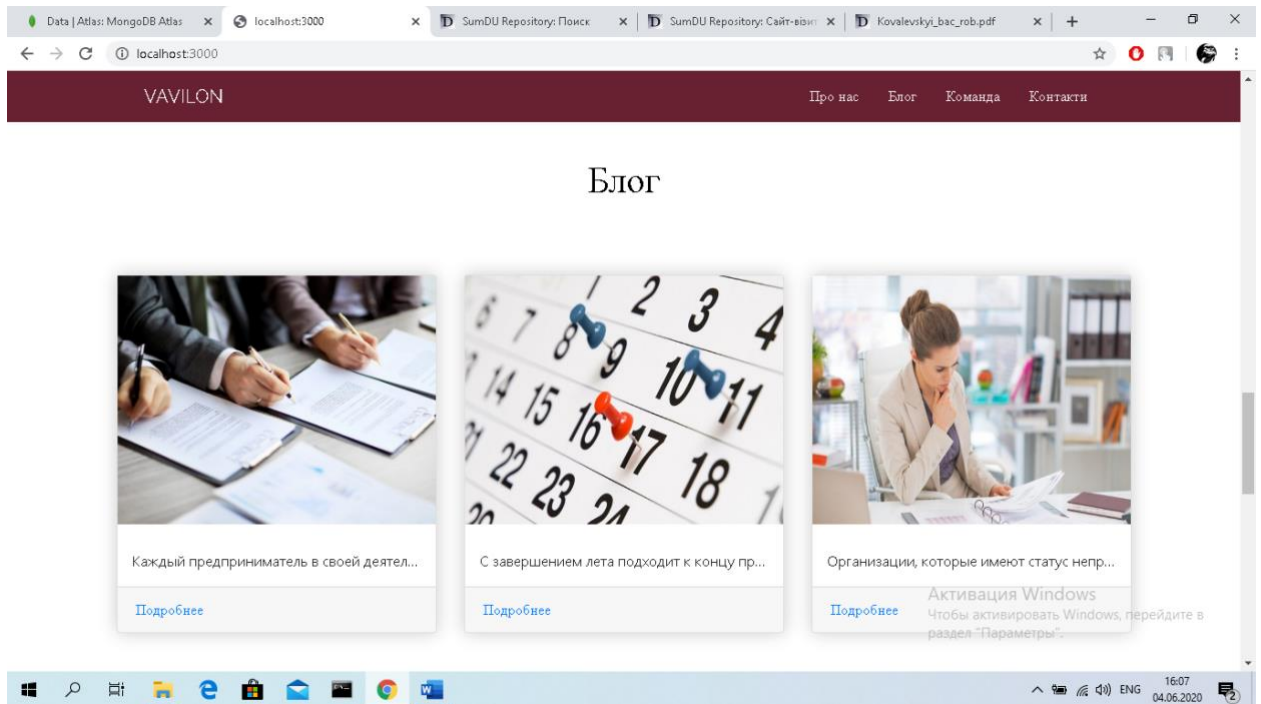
Data | Atlas: MongoDB Atlas ×
localhost:3000 ×
SumDU Repository: Поиск ×
SumDU Repository: Сайт-візит ×
Kovalevskyi_bac_rob.pdf ×
+

localhost:3000

VAVILON

Про нас Блог Команда Контакти

Блог

Каждый предприниматель в своей деятел...

Подробнее

С завершением лета подходит к концу пр...

Подробнее

Организации, которые имеют статус непр...

Подробнее

Активация Windows
Чтобы активировать Windows, перейдите в раздел "Параметры".

ENG 16:07 04.06.2020